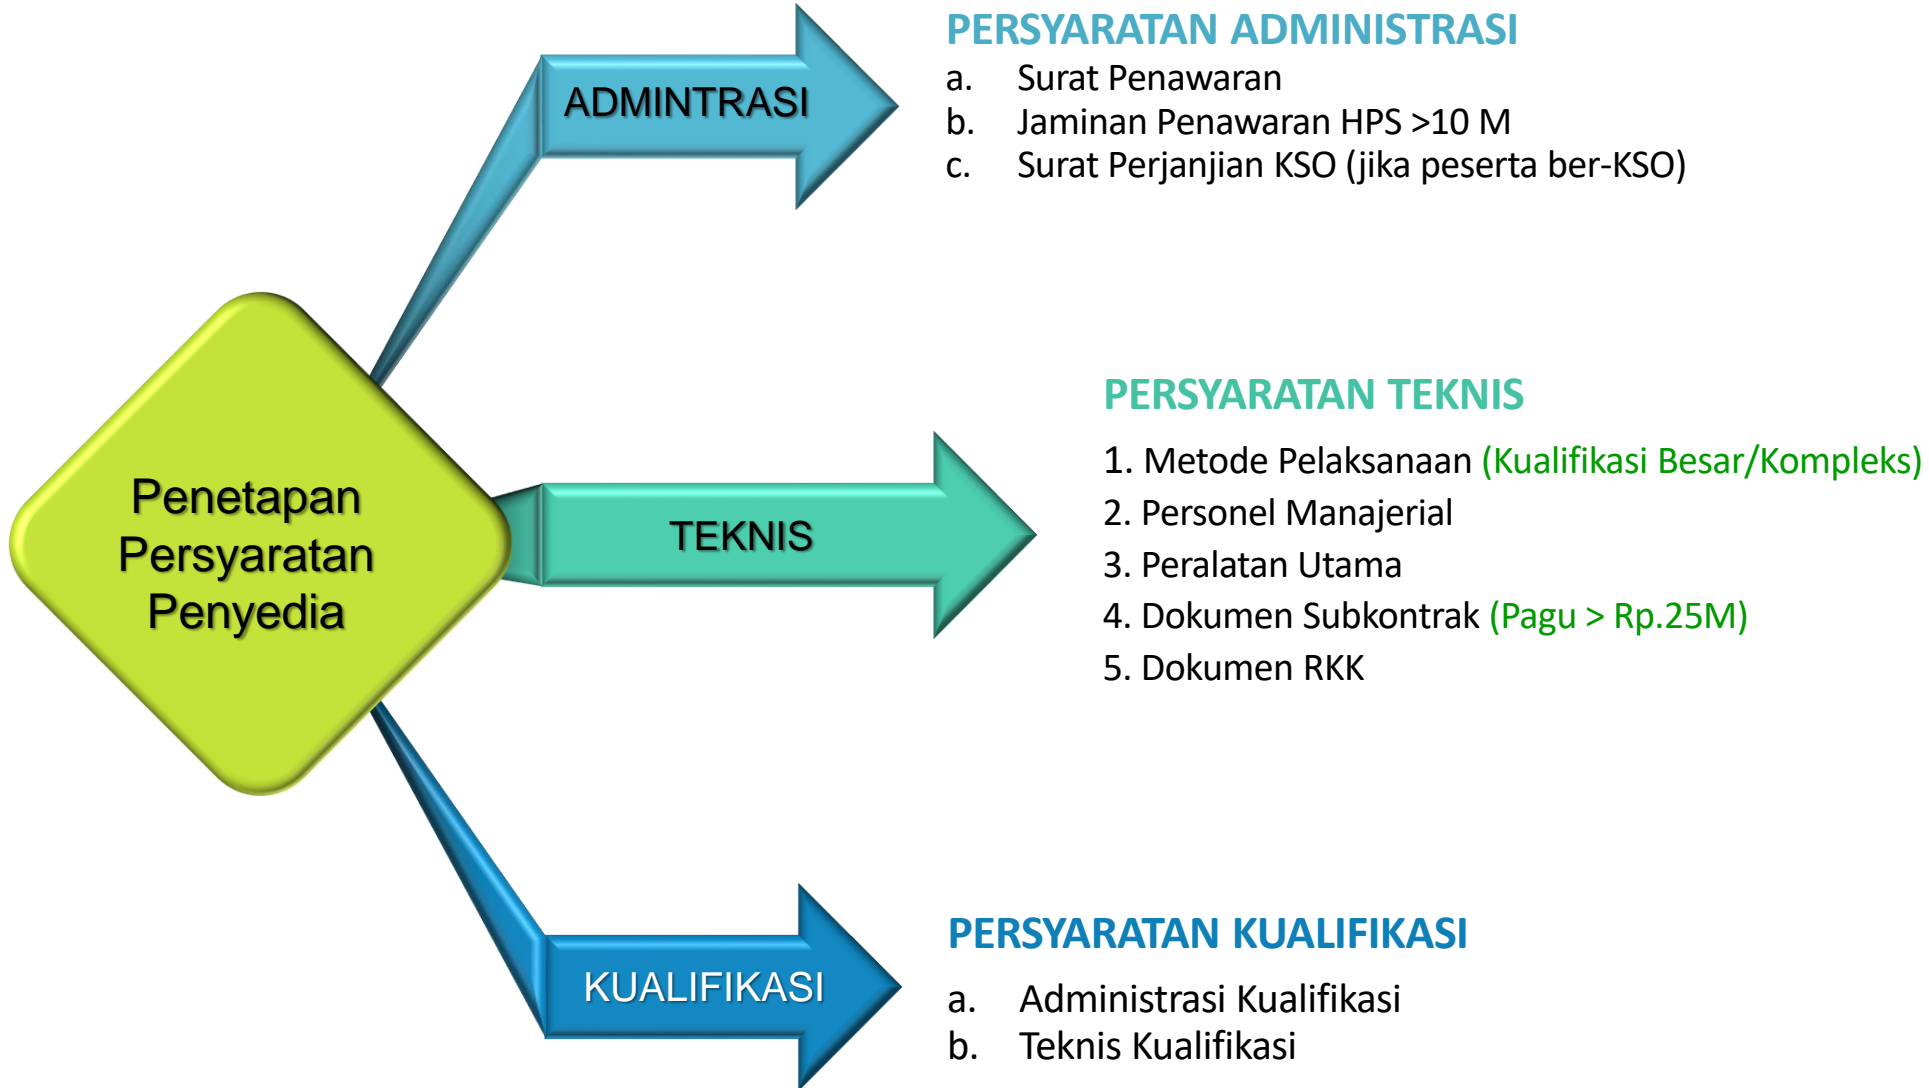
Penetapan Persyaratan Penyedia

ADMINTRASI

PERSYARATAN ADMINISTRASI
a. Surat Penawaran
b. Jaminan Penawaran HPS >10 M
c. Surat Perjanjian KSO (jika peserta ber-KSO)

TEKNIS

PERSYARATAN TEKNIS
1. Metode Pelaksanaan (Kualifikasi Besar/Kompleks)
2. Personel Manajerial
3. Peralatan Utama
4. Dokumen Subkontrak (Pagu > Rp.25M)
5. Dokumen RKK

KUALIFIKASI

PERSYARATAN KUALIFIKASI
a. Administrasi Kualifikasi
b. Teknis Kualifikasi